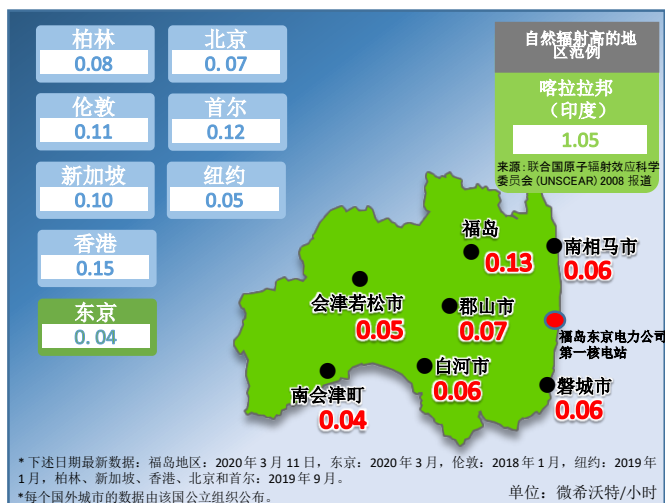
柏林
0.08

北京
0.07

伦敦
0.11

首尔
0.12

新加坡
0.10

纽约
0.05

香港
0.15

东京
0.04

自然辐射高的地区范例

喀拉拉邦
（印度）
1.05

来源：联合国原子辐射效应科学委员会 (UNSCEAR) 2008 报道

福岛
0.13

南相马市
0.06

会津若松市
0.05

郡山市
0.07

福岛东京电力公司第一核电站

白河市
0.06

磐城市
0.06

南会津町
0.04

* 下述日期最新数据：福岛地区：2020 年 3 月 11 日，东京：2020 年 3 月，伦敦：2018 年 1 月，纽约：2019 年 1 月，柏林、新加坡、香港、北京和首尔：2019 年 9 月。
*每个国外城市的数据由该国公立组织公布。

单位：微希沃特/小时